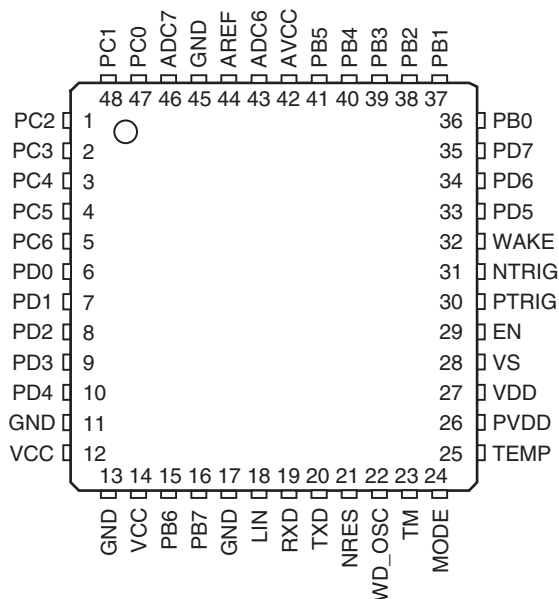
PC1 PC0 ADC7 GND AREF ADC6 AVCC PB5 PB4 PB3 PB2 PB1

48 47 46 45 44 43 42 41 40 39 38 37

PC2 1
PC3 2
PC4 3
PC5 4
PC6 5
PD0 6
PD1 7
PD2 8
PD3 9
PD4 10
GND 11
VCC 12

36 PB0
35 PD7
34 PD6
33 PD5
32 WAKE
31 NTRIG
30 PTRIG
29 EN
28 VS
27 VDD
26 PVDD
25 TEMP

13 14 15 16 17 18 19 20 21 22 23 24

GND VCC PB6 PB7 GND LIN RXD TXD NRES WD_OSC TM MODE